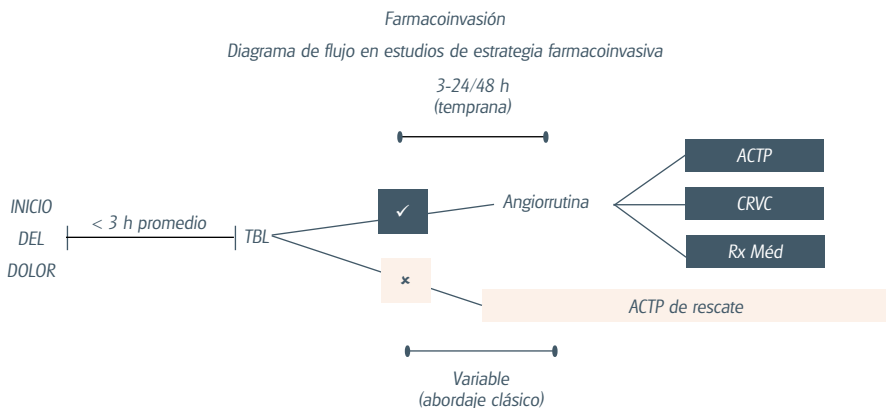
Farmacoinvasión

Diagrama de flujo en estudios de estrategia farmacoinvasiva

3-24/48 h
(temprana)

INICIO DEL DOLOR

< 3 h promedio

TBL

✓

Angiorrutina

ACTP

CRVC

Rx Méd

×

ACTP de rescate

Variable
(abordaje clásico)